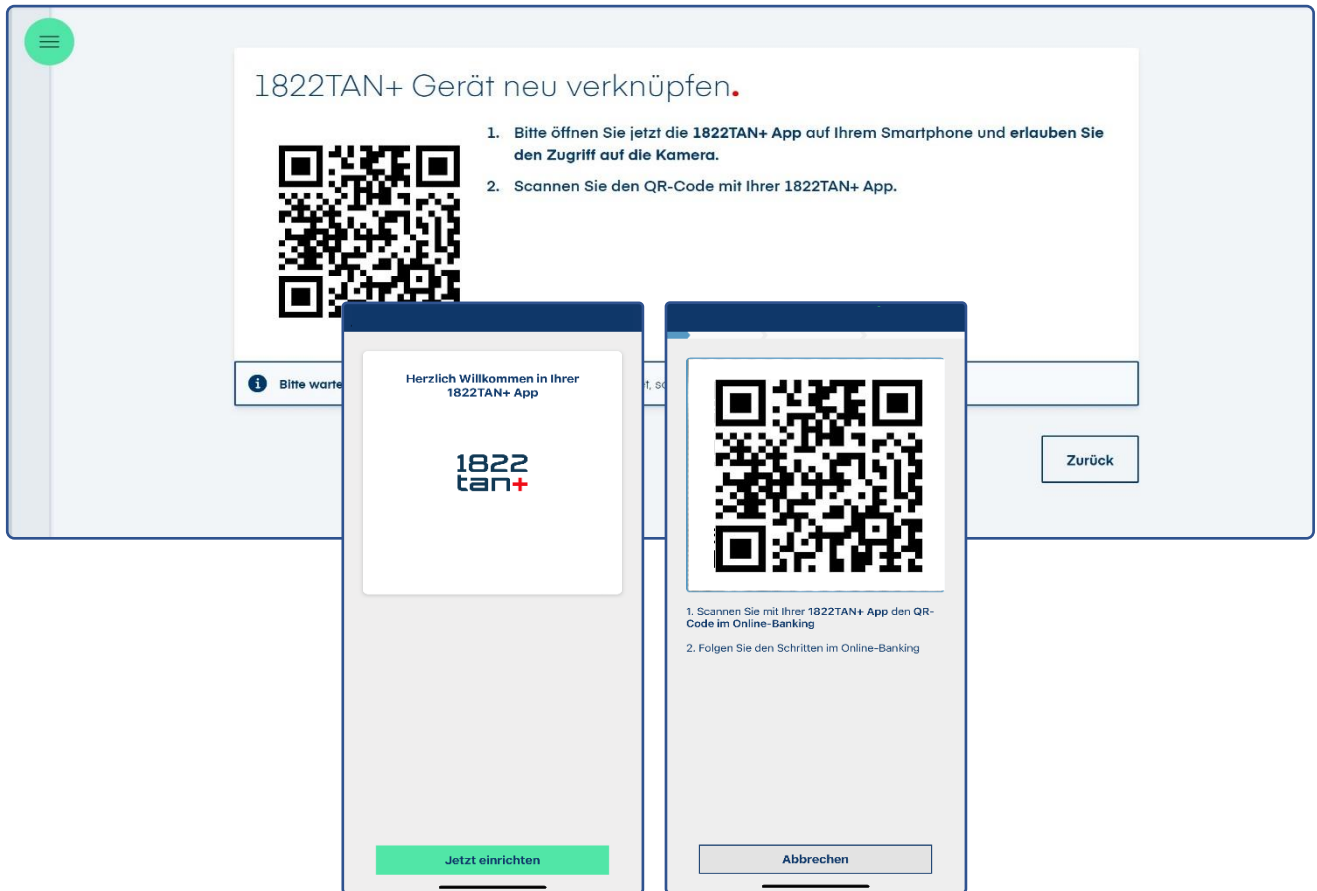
1822TAN+ Gerät neu verknüpfen.

1. Bitte öffnen Sie jetzt die 1822TAN+ App auf Ihrem Smartphone und erlauben Sie den Zugriff auf die Kamera.

2. Scannen Sie den QR-Code mit Ihrer 1822TAN+ App.

Bitte warte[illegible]t, s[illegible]

Zurück

Herzlich Willkommen in Ihrer 1822TAN+ App

1822 tan+

Jetzt einrichten

1. Scannen Sie mit Ihrer 1822TAN+ App den QR-Code im Online-Banking

2. Folgen Sie den Schritten im Online-Banking

Abbrechen